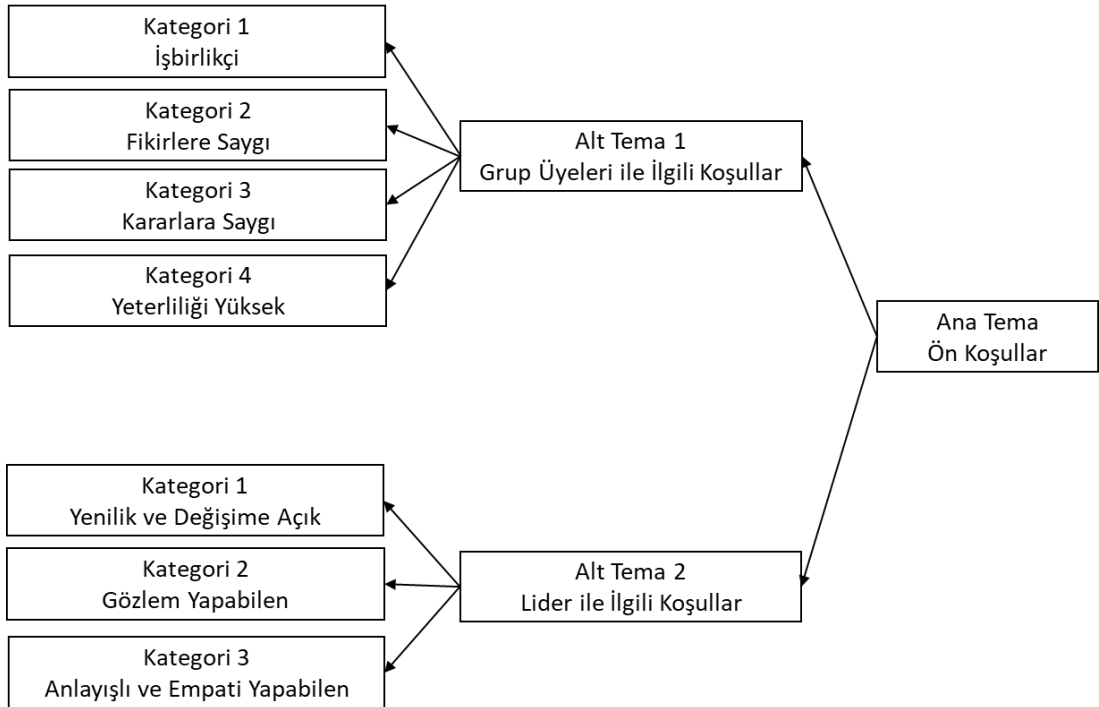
Kategori 1
İşbirlikçi

Kategori 2
Fikirlere Saygı

Kategori 3
Kararlara Saygı

Kategori 4
Yeterliliği Yüksek

Alt Tema 1
Grup Üyeleri ile İlgili Koşullar

Ana Tema
Ön Koşullar

Kategori 1
Yenilik ve Değişime Açık

Kategori 2
Gözlem Yapabilen

Kategori 3
Anlayışlı ve Empati Yapabilen

Alt Tema 2
Lider ile İlgili Koşullar